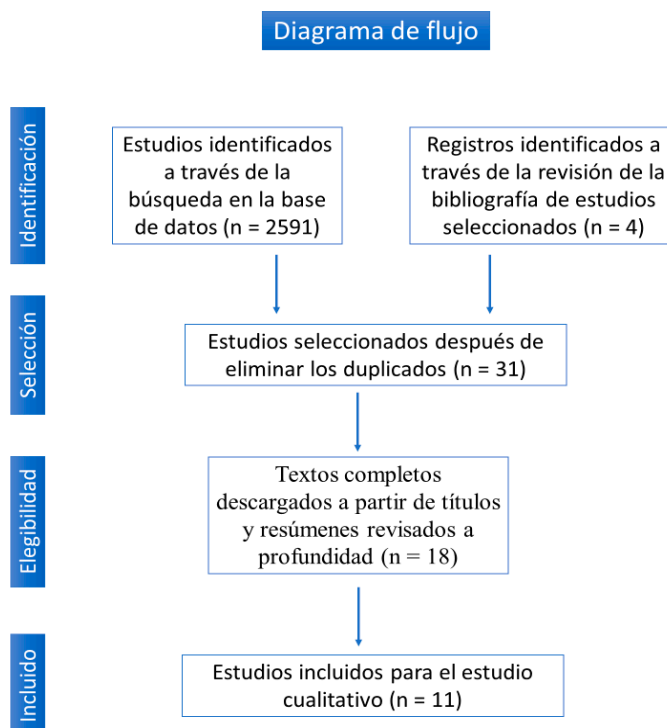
Diagrama de flujo

Identificación

Estudios identificados a través de la búsqueda en la base de datos (n = 2591)

Registros identificados a través de la revisión de la bibliografía de estudios seleccionados (n = 4)

Selección

Estudios seleccionados después de eliminar los duplicados (n = 31)

Elegibilidad

Textos completos descargados a partir de títulos y resúmenes revisados a profundidad (n = 18)

Incluido

Estudios incluidos para el estudio cualitativo (n = 11)